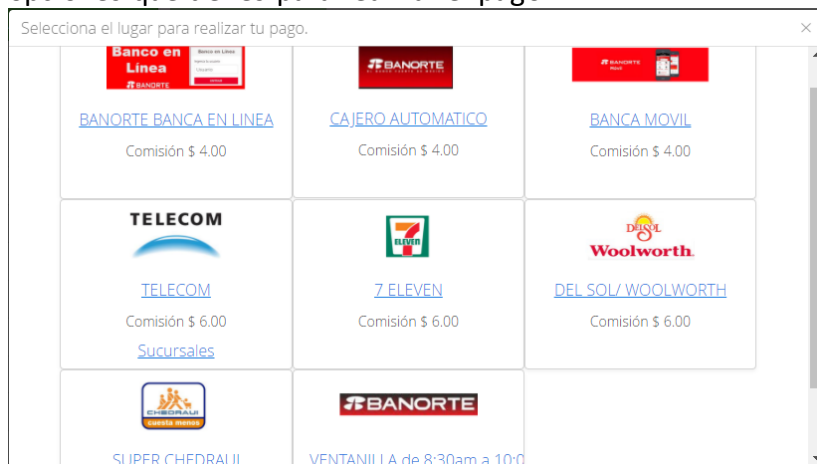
Selecciona el lugar para realizar tu pago.

×

Banco en Línea

BANORTE

BANORTE BANCA EN LINEA

Comisión $ 4.00

BANORTE

CAJERO AUTOMATICO

Comisión $ 4.00

BANORTE

BANCA MOVIL

Comisión $ 4.00

TELECOM

TELECOM

Comisión $ 6.00

Sucursales

7 ELEVEN

7 ELEVEN

Comisión $ 6.00

DEL SOL Woolworth

DEL SOL/ WOOLWORTH

Comisión $ 6.00

CHEDRAUI cuesta menos

SUPER CHEDRAUI

BANORTE

VENTANILLA de 8:30am a 10:0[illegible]